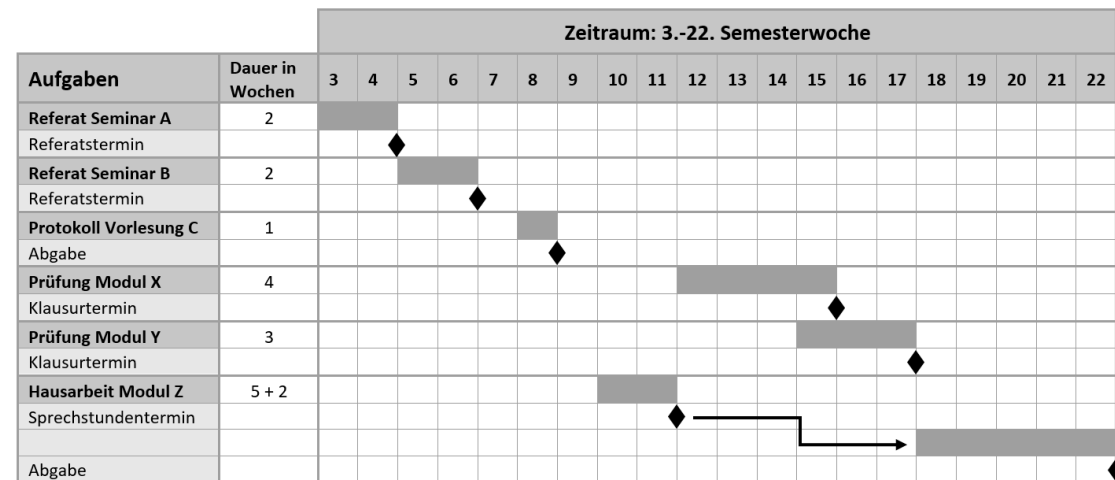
Zeitraum: 3.-22. Semesterwoche

| Aufgaben | Dauer in Wochen | 3 | 4 | 5 | 6 | 7 | 8 | 9 | 10 | 11 | 12 | 13 | 14 | 15 | 16 | 17 | 18 | 19 | 20 | 21 | 22 |
|---|---|---|---|---|---|---|---|---|---|---|---|---|---|---|---|---|---|---|---|---|---|
| Referat Seminar A | 2 | | | | | | | | | | | | | | | | | | | | |
| Referatstermin | | | | | | | | | | | | | | | | | | | | | |
| Referat Seminar B | 2 | | | | | | | | | | | | | | | | | | | | |
| Referatstermin | | | | | | | | | | | | | | | | | | | | | |
| Protokoll Vorlesung C | 1 | | | | | | | | | | | | | | | | | | | | |
| Abgabe | | | | | | | | | | | | | | | | | | | | | |
| Prüfung Modul X | 4 | | | | | | | | | | | | | | | | | | | | |
| Klausurtermin | | | | | | | | | | | | | | | | | | | | | |
| Prüfung Modul Y | 3 | | | | | | | | | | | | | | | | | | | | |
| Klausurtermin | | | | | | | | | | | | | | | | | | | | | |
| Hausarbeit Modul Z | 5 + 2 | | | | | | | | | | | | | | | | | | | | |
| Sprechstundentermin | | | | | | | | | | | | | | | | | | | | | |
| | | | | | | | | | | | | | | | | | | | | | |
| Abgabe | | | | | | | | | | | | | | | | | | | | | |